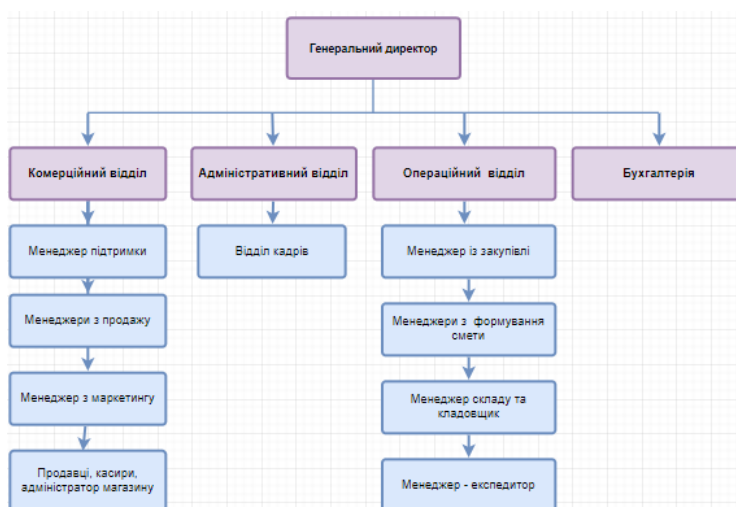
Генеральний директор

Комерційний відділ

Менеджер підтримки

Менеджери з продажу

Менеджер з маркетингу

Продавці, касири, адміністратор магазину

Адміністративний відділ

Відділ кадрів

Операційний відділ

Менеджер із закупівлі

Менеджери з формування смети

Менеджер складу та кладовщик

Менеджер - експедитор

Бухгалтерія